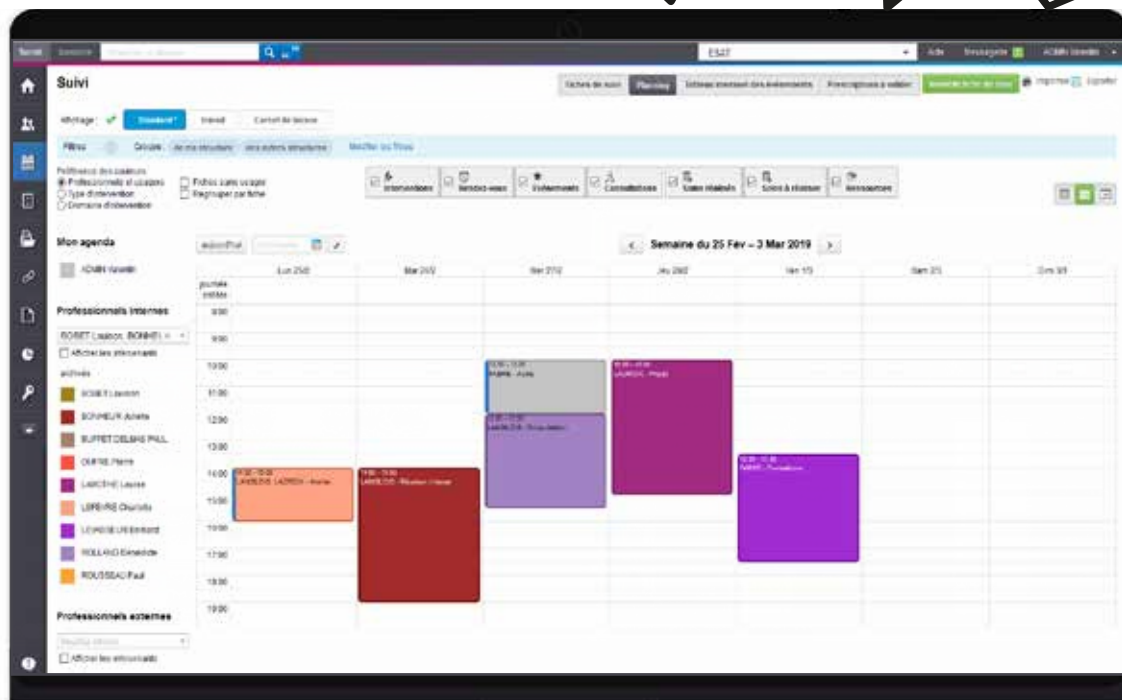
Suivi

Fiches de suivi | Planning | Tableau mensuel des événements | Prescriptions à valider

Affichage : Standard | Grand | Carnet de liaison

Filtres

Mon agenda

ADMIN

Professionnels internes

Afficher les intervenants

BOBET Laetitia
BONHEUR Arlette
BUFFET DELBAS PAUL
DUPRE Pierre
LAROCHE Louise
LEFEBVRE Charlotte
LEMOINE Bertrand
ROLLAND Benedicte
ROUSSEAU Paul

Professionnels externes

Afficher les intervenants

Semaine du 25 Fév – 3 Mar 2019

9:00
10:00
11:00
12:00
13:00
14:00
15:00
16:00
17:00
18:00
19:00